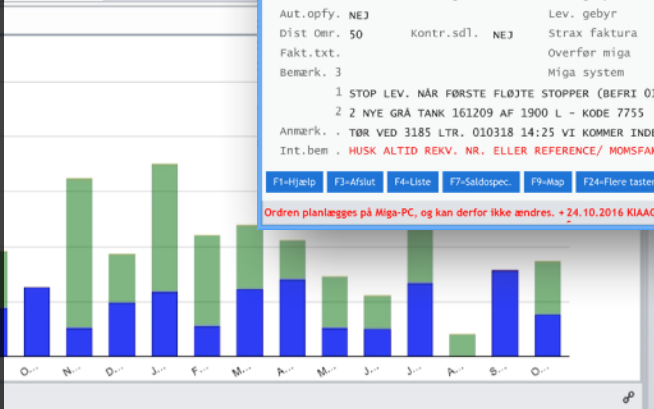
Aut.opfy. NEJ
Lev. gebyr
Dist Omr. 50
Kontr.sdl. NEJ
Strax faktura
Fakt.txt.
Overfør miga
Bemærk. 3
Miga system
1 STOP LEV. NÅR FØRSTE FLØJTE STOPPER (BEFRI OI
2 2 NYE GRÅ TANK 161209 AF 1900 L - KODE 7755
Anmærk. . TØR VED 3185 LTR. 010318 14:25 VI KOMMER INDE
Int.bem . HUSK ALTID REKV. NR. ELLER REFERENCE/ MOMSFAK

F1=Hjælp F3=Afslut F4=Liste F7=Saldospec. F9=Map F24=Flere taster

Ordren planlægges på Miga-PC, og kan derfor ikke ændres. +24.10.2016 KIAAC

O... N... D... J... F... M... A... M... J... J... A... S... O...